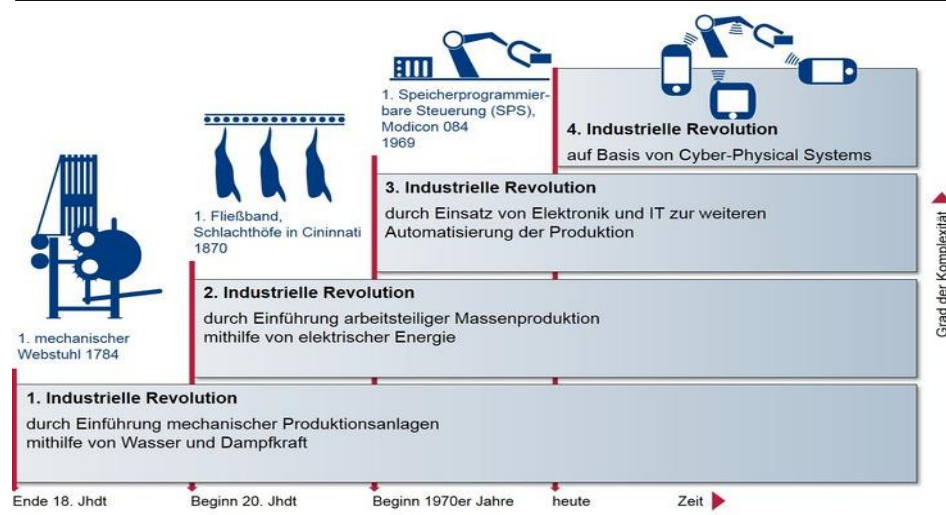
1. Speicherprogrammierbare Steuerung (SPS), Modicon 084 1969

4. Industrielle Revolution
auf Basis von Cyber-Physical Systems

1. Fließband, Schlachthöfe in Cininnati 1870

3. Industrielle Revolution
durch Einsatz von Elektronik und IT zur weiteren Automatisierung der Produktion

Grad der Komplexität

1. mechanischer Webstuhl 1784

2. Industrielle Revolution
durch Einführung arbeitsteiliger Massenproduktion mithilfe von elektrischer Energie

1. Industrielle Revolution
durch Einführung mechanischer Produktionsanlagen mithilfe von Wasser und Dampfkraft

Ende 18. Jhdt
Beginn 20. Jhdt
Beginn 1970er Jahre
heute
Zeit